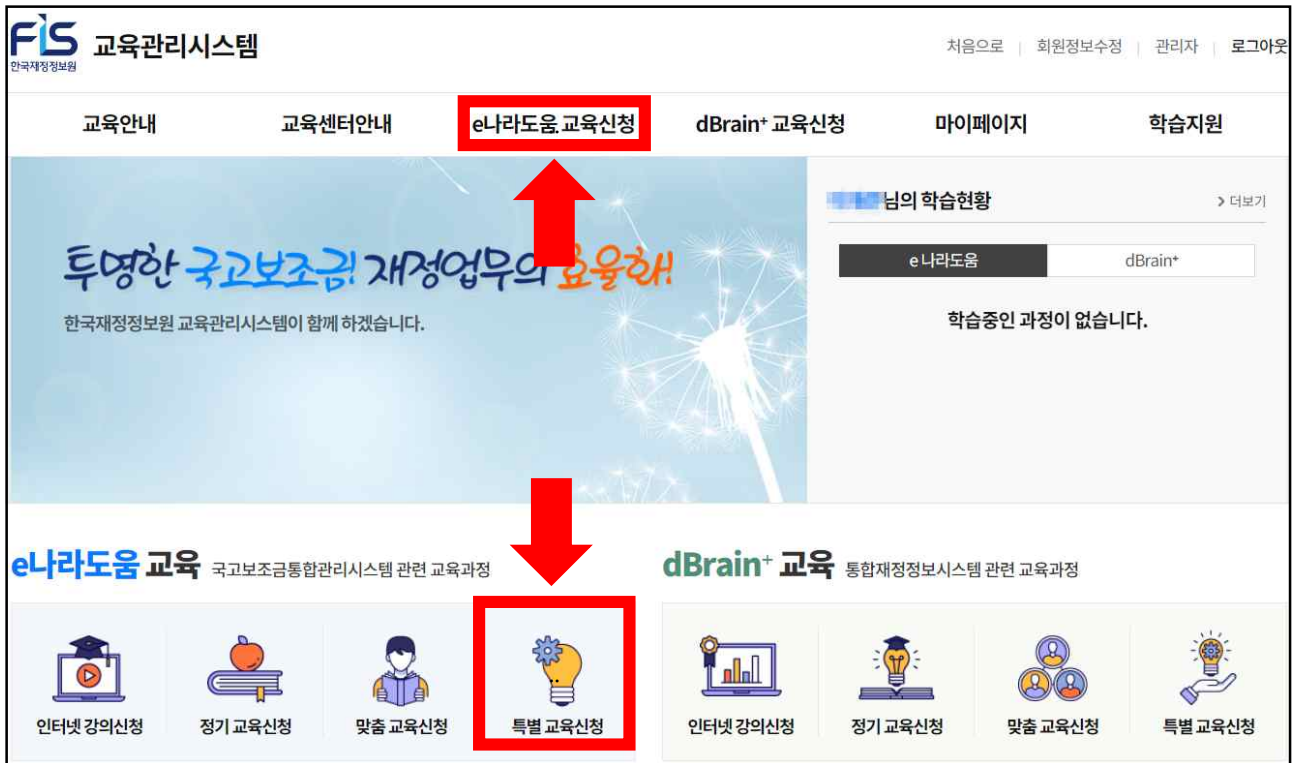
FIS 한국재정정보원 교육관리시스템

처음으로 | 회원정보수정 | 관리자 | 로그아웃

교육안내 교육센터안내 e나라도움 교육신청 dBrain+ 교육신청 마이페이지 학습지원

투명한 국고보조금! 재정업무의 효율화!

한국재정정보원 교육관리시스템이 함께 하겠습니다.

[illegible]님의 학습현황 > 더보기

e나라도움 dBrain+

학습중인 과정이 없습니다.

e나라도움 교육 국고보조금통합관리시스템 관련 교육과정

인터넷 강의신청 정기 교육신청 맞춤 교육신청 특별 교육신청

dBrain+ 교육 통합재정정보시스템 관련 교육과정

인터넷 강의신청 정기 교육신청 맞춤 교육신청 특별 교육신청